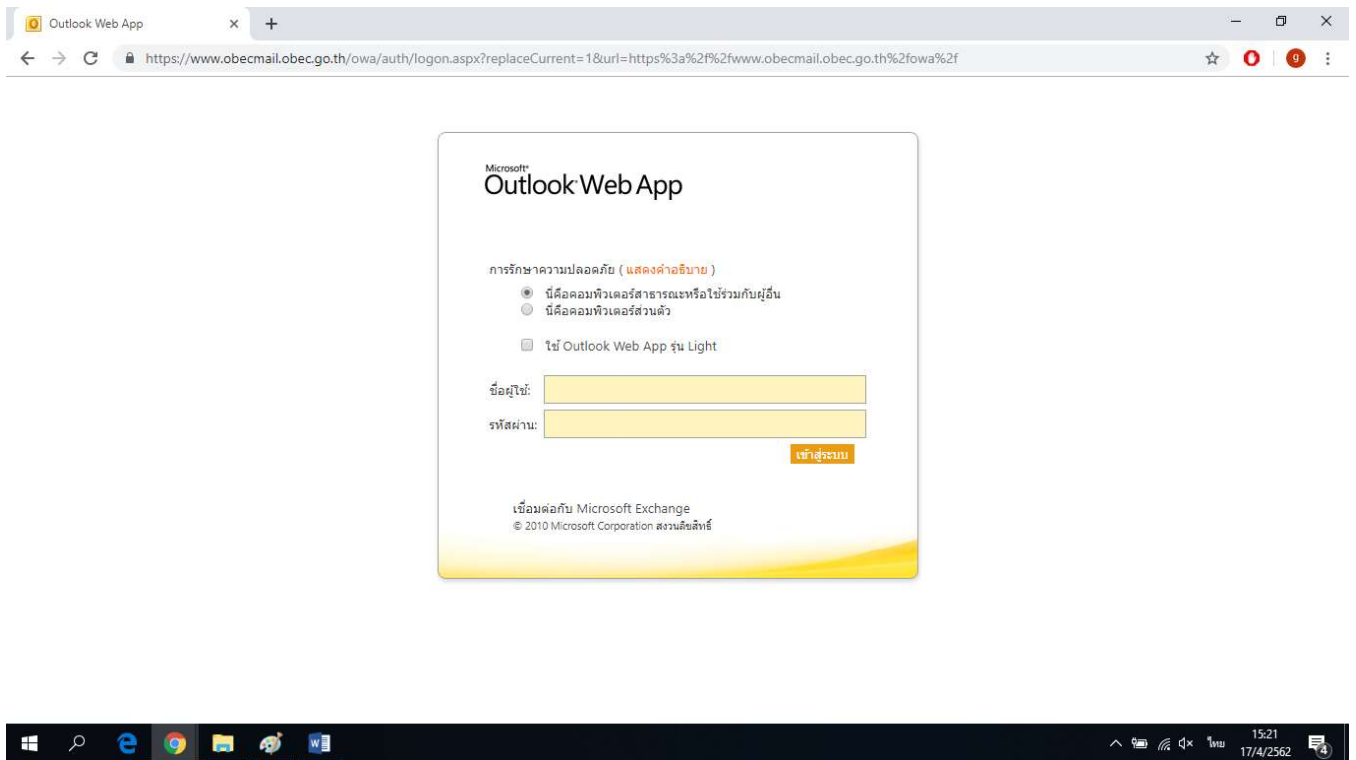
Outlook Web App

https://www.obecmail.obec.go.th/owa/auth/logon.aspx?replaceCurrent=1&url=https%3a%2f%2fwww.obecmail.obec.go.th%2fowa%2f

Microsoft
Outlook Web App

การรักษาความปลอดภัย ( แสดงคำอธิบาย )
นี่คือคอมพิวเตอร์สาธารณะหรือใช้ร่วมกับผู้อื่น
นี่คือคอมพิวเตอร์ส่วนตัว

ใช้ Outlook Web App รุ่น Light

ชื่อผู้ใช้:
รหัสผ่าน:

เข้าสู่ระบบ

เชื่อมต่อกับ Microsoft Exchange
© 2010 Microsoft Corporation สงวนลิขสิทธิ์

ไทย 15:21 17/4/2562

4